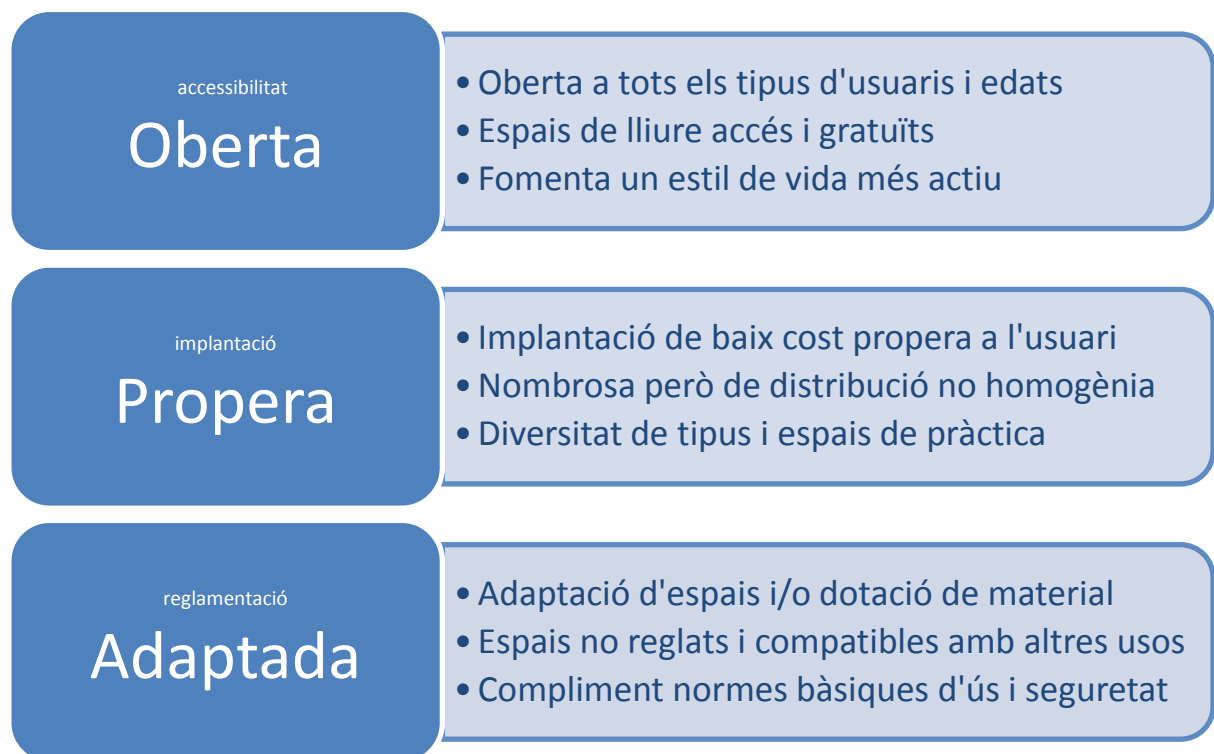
accessibilitat
Oberta

• Oberta a tots els tipus d'usuaris i edats
• Espais de lliure accés i gratuïts
• Fomenta un estil de vida més actiu

implantació
Propera

• Implantació de baix cost propera a l'usuari
• Nombrosa però de distribució no homogènia
• Diversitat de tipus i espais de pràctica

reglamentació
Adaptada

• Adaptació d'espais i/o dotació de material
• Espais no reglats i compatibles amb altres usos
• Compliment normes bàsiques d'ús i seguretat